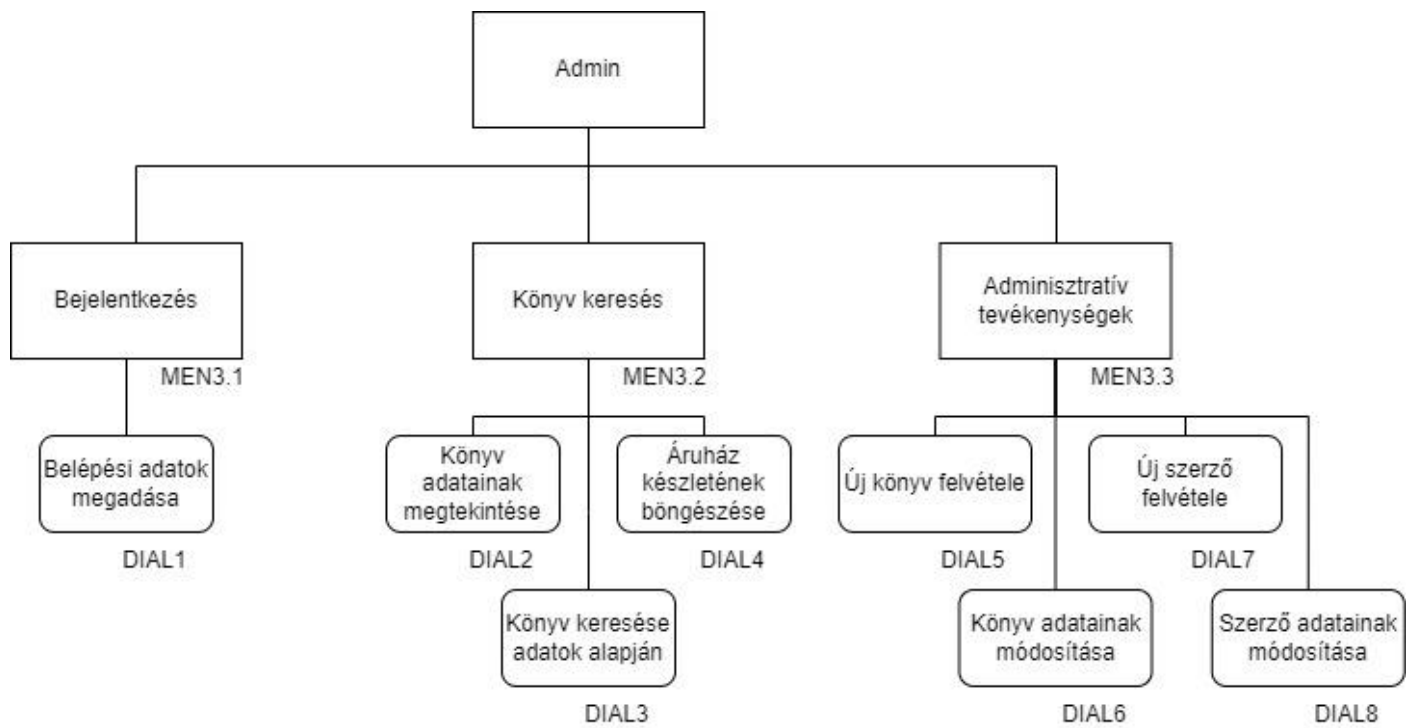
Admin

Bejelentkezés

MEN3.1

Belépési adatok megadása

DIAL1

Könyv keresés

MEN3.2

Könyv adatainak megtekintése

DIAL2

Áruház készletének böngészése

DIAL4

Könyv keresése adatok alapján

DIAL3

Adminisztratív tevékenységek

MEN3.3

Új könyv felvétele

DIAL5

Új szerző felvétele

DIAL7

Könyv adatainak módosítása

DIAL6

Szerző adatainak módosítása

DIAL8